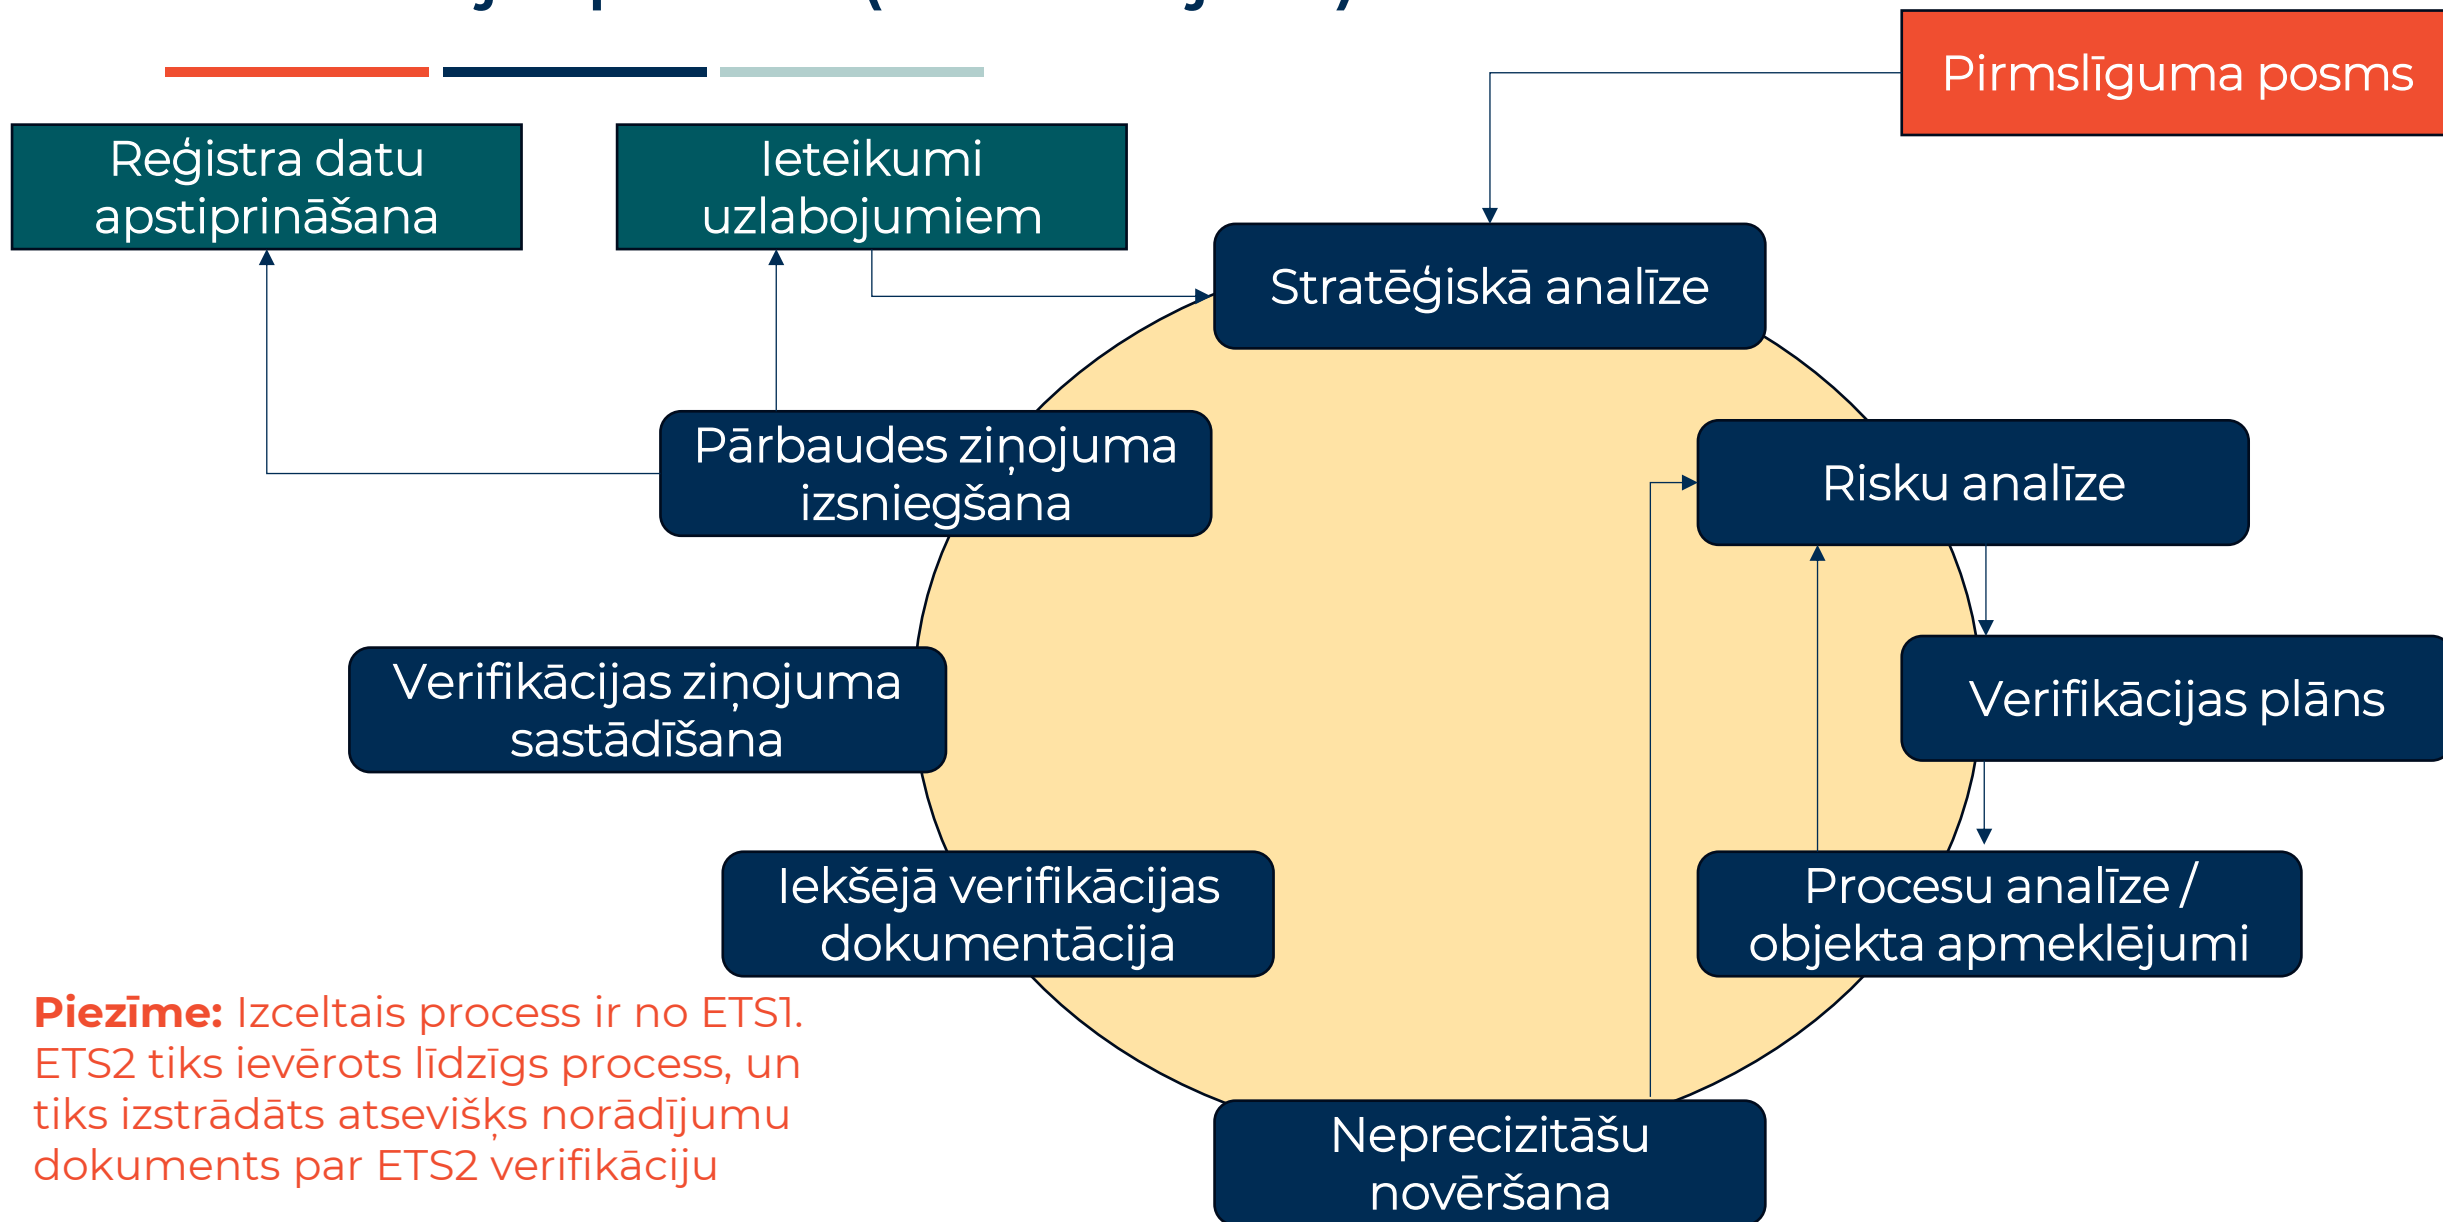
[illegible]

Pirmslīguma posms

Reģistra datu apstiprināšana

Ieteikumi uzlabojumiem

Stratēģiskā analīze

Pārbaudes ziņojuma izsniegšana

Risku analīze

Verifikācijas plāns

Verifikācijas ziņojuma sastādīšana

Procesu analīze / objekta apmeklējumi

Iekšējā verifikācijas dokumentācija

Neprecizitāšu novēršana

**Piezīme:** Izceltais process ir no ETS1. ETS2 tiks ievērots līdzīgs process, un tiks izstrādāts atsevišķs norādījumu dokuments par ETS2 verifikāciju